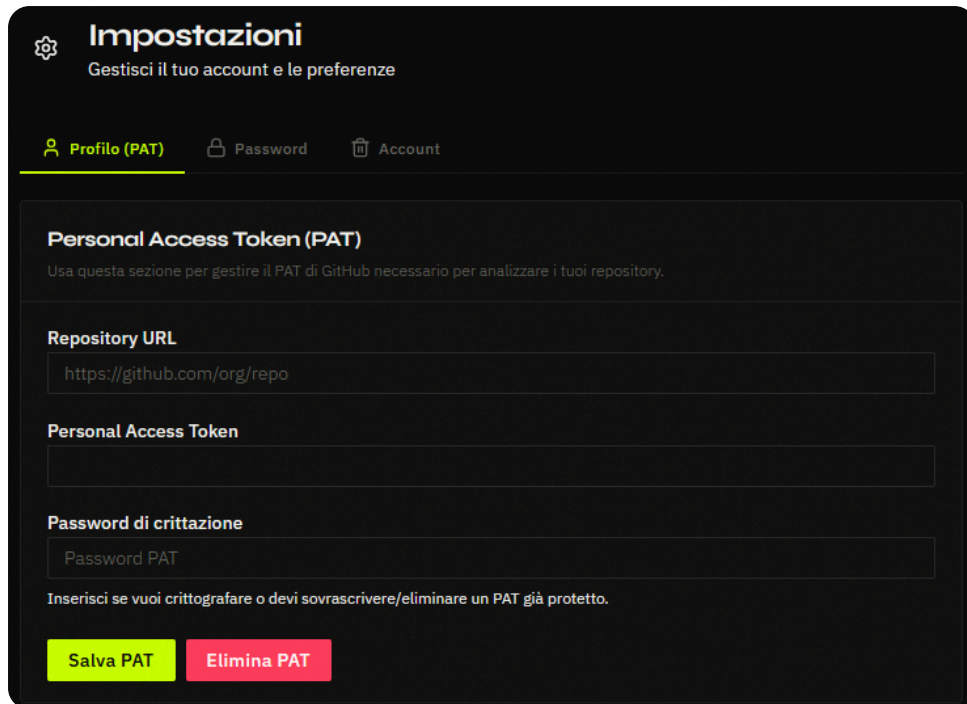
Impostazioni

Gestisci il tuo account e le preferenze

Profilo (PAT) Password Account

Personal Access Token (PAT)

Usa questa sezione per gestire il PAT di GitHub necessario per analizzare i tuoi repository.

Repository URL

https://github.com/org/repo

Personal Access Token

Password di crittazione

Password PAT

Inserisci se vuoi crittografare o devi sovrascrivere/eliminare un PAT già protetto.

Salva PAT Elimina PAT